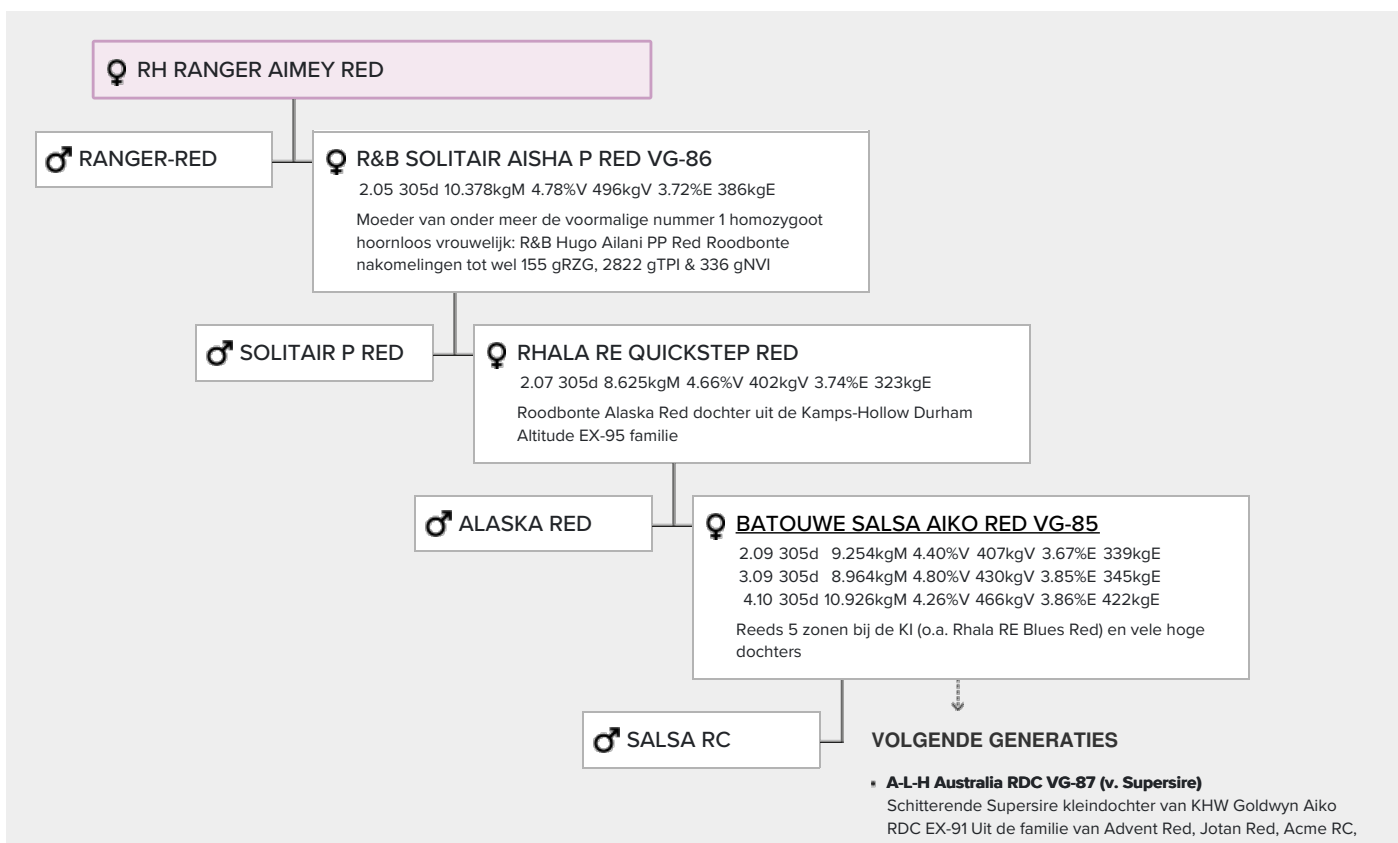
♀ RH RANGER AIMEY RED

♂ RANGER-RED

♀ R&B SOLITAIR AISHA P RED VG-86
2.05 305d 10.378kgM 4.78%V 496kgV 3.72%E 386kgE
Moeder van onder meer de voormalige nummer 1 homozygoot hoornloos vrouwelijk: R&B Hugo Ailani PP Red Roodbonte nakomelingen tot wel 155 gRZG, 2822 gTPI & 336 gNVI

♂ SOLITAIR P RED

♀ RHALA RE QUICKSTEP RED
2.07 305d 8.625kgM 4.66%V 402kgV 3.74%E 323kgE
Roodbonte Alaska Red dochter uit de Kamps-Hollow Durham Altitude EX-95 familie

♂ ALASKA RED

♀ BATOUWE SALSA AIKO RED VG-85
2.09 305d 9.254kgM 4.40%V 407kgV 3.67%E 339kgE
3.09 305d 8.964kgM 4.80%V 430kgV 3.85%E 345kgE
4.10 305d 10.926kgM 4.26%V 466kgV 3.86%E 422kgE
Reeds 5 zonen bij de KI (o.a. Rhala RE Blues Red) en vele hoge dochters

♂ SALSA RC

VOLGENDE GENERATIES

A-L-H Australia RDC VG-87 (v. Supersire)
Schitterende Supersire kleindochter van KHW Goldwyn Aiko RDC EX-91 Uit de familie van Advent Red, Jotan Red, Acme RC,